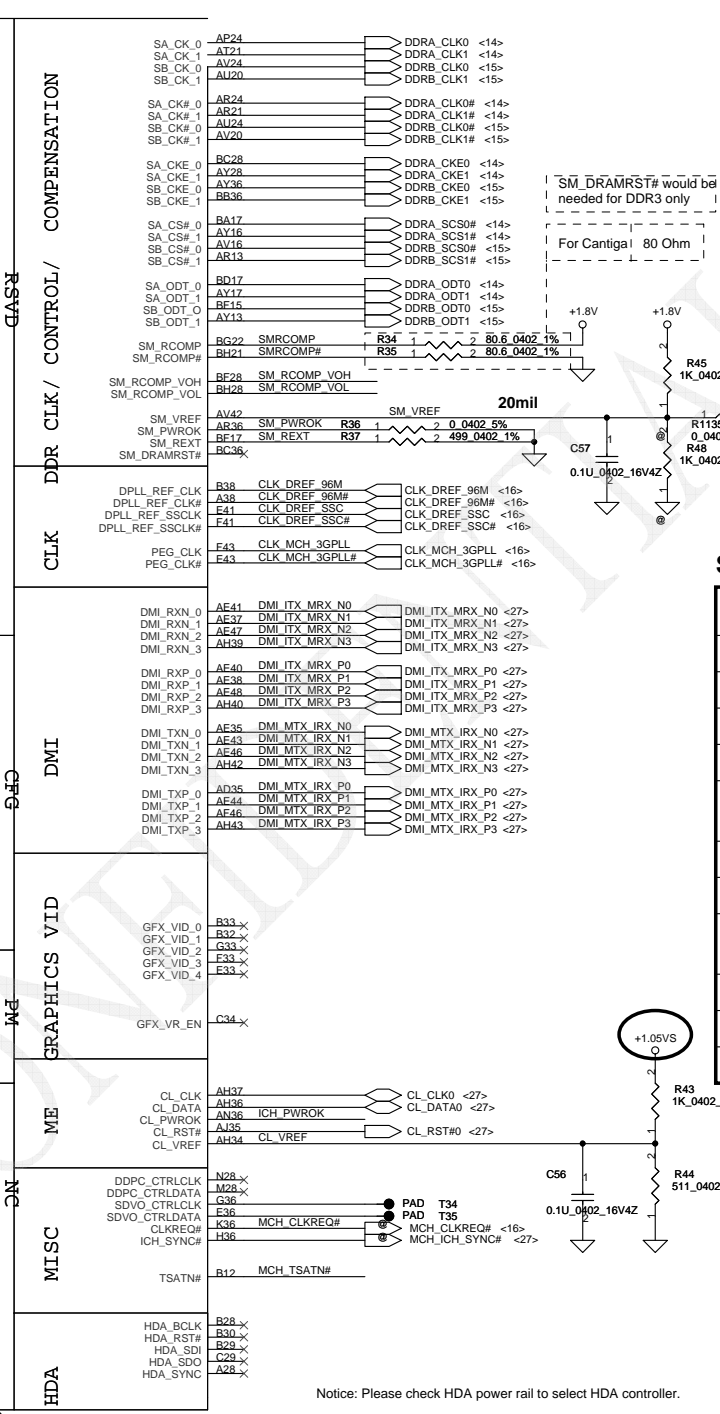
RSVD
CFG
PM
NC

DDR CLK/ CONTROL/ COMPENSATION

SA_CK_0 AP24 DDRA_CLK0 <14>
SA_CK_1 AT21 DDRA_CLK1 <14>
SB_CK_0 AV24 DDRB_CLK0 <15>
SB_CK_1 AU20 DDRB_CLK1 <15>

SA_CK#_0 AR24 DDRA_CLK0# <14>
SA_CK#_1 AR21 DDRA_CLK1# <14>
SB_CK#_0 AU24 DDRB_CLK0# <15>
SB_CK#_1 AV20 DDRB_CLK1# <15>

SA_CKE_0 BC28 DDRA_CKE0 <14>
SA_CKE_1 AY28 DDRA_CKE1 <14>
SB_CKE_0 AY36 DDRB_CKE0 <15>
SB_CKE_1 BB36 DDRB_CKE1 <15>

SA_CS#_0 BA17 DDRA_SCS0# <14>
SA_CS#_1 AY16 DDRA_SCS1# <14>
SB_CS#_0 AV16 DDRB_SCS0# <15>
SB_CS#_1 AR13 DDRB_SCS1# <15>

SA_ODT_0 BD17 DDRA_ODT0 <14>
SA_ODT_1 AY17 DDRA_ODT1 <14>
SB_ODT_0 BF15 DDRB_ODT0 <15>
SB_ODT_1 AY13 DDRB_ODT1 <15>

SM_DRAMRST# would be needed for DDR3 only

For Cantiga 80 Ohm

+1.8V +1.8V

SM_RCOMP BG22 SMRCOMP R34 1 2 80.6_0402_1%
SM_RCOMP# BH21 SMRCOMP# R35 1 2 80.6_0402_1%
SM_RCOMP_VOH BF28 SM_RCOMP_VOH
SM_RCOMP_VOL BH28 SM_RCOMP_VOL

R45 1K_0402

20mil
SM_VREF AV42 SM_VREF
SM_PWROK AR36 SM_PWROK R36 1 2 0_0402_5%
SM_REXT BF17 SM_REXT R37 1 2 499_0402_1%
SM_DRAMRST# BC36

C57 0.1U_0402_16V4Z
R1135 0_040
R48 1K_0402
@ @

CLK
DPLL_REF_CLK B38 CLK_DREF_96M CLK_DREF_96M <16>
DPLL_REF_CLK# A38 CLK_DREF_96M# CLK_DREF_96M# <16>
DPLL_REF_SSCLK E41 CLK_DREF_SSC CLK_DREF_SSC <16>
DPLL_REF_SSCLK# F41 CLK_DREF_SSC# CLK_DREF_SSC# <16>

PEG_CLK F43 CLK_MCH_3GPLL CLK_MCH_3GPLL <16>
PEG_CLK# E43 CLK_MCH_3GPLL# CLK_MCH_3GPLL# <16>

S

DMI
DMI_RXN_0 AE41 DMI_ITX_MRX_N0 DMI_ITX_MRX_N0 <27>
DMI_RXN_1 AE37 DMI_ITX_MRX_N1 DMI_ITX_MRX_N1 <27>
DMI_RXN_2 AE47 DMI_ITX_MRX_N2 DMI_ITX_MRX_N2 <27>
DMI_RXN_3 AH39 DMI_ITX_MRX_N3 DMI_ITX_MRX_N3 <27>

DMI_RXP_0 AE40 DMI_ITX_MRX_P0 DMI_ITX_MRX_P0 <27>
DMI_RXP_1 AE38 DMI_ITX_MRX_P1 DMI_ITX_MRX_P1 <27>
DMI_RXP_2 AE48 DMI_ITX_MRX_P2 DMI_ITX_MRX_P2 <27>
DMI_RXP_3 AH40 DMI_ITX_MRX_P3 DMI_ITX_MRX_P3 <27>

DMI_TXN_0 AE35 DMI_MTX_IRX_N0 DMI_MTX_IRX_N0 <27>
DMI_TXN_1 AE43 DMI_MTX_IRX_N1 DMI_MTX_IRX_N1 <27>
DMI_TXN_2 AE46 DMI_MTX_IRX_N2 DMI_MTX_IRX_N2 <27>
DMI_TXN_3 AH42 DMI_MTX_IRX_N3 DMI_MTX_IRX_N3 <27>

DMI_TXP_0 AD35 DMI_MTX_IRX_P0 DMI_MTX_IRX_P0 <27>
DMI_TXP_1 AE44 DMI_MTX_IRX_P1 DMI_MTX_IRX_P1 <27>
DMI_TXP_2 AF46 DMI_MTX_IRX_P2 DMI_MTX_IRX_P2 <27>
DMI_TXP_3 AH43 DMI_MTX_IRX_P3 DMI_MTX_IRX_P3 <27>

GRAPHICS VID
GFX_VID_0 B33
GFX_VID_1 B32
GFX_VID_2 G33
GFX_VID_3 F33
GFX_VID_4 E33

GFX_VR_EN C34

+1.05VS

ME
CL_CLK AH37 CL_CLK0 <27>
CL_DATA AH36 CL_DATA0 <27>
CL_PWROK AN36 ICH_PWROK
CL_RST# AJ35 CL_RST#0 <27>
CL_VREF AH34 CL_VREF

R43 1K_0402_

C56 0.1U_0402_16V4Z
R44 511_0402

MISC
DDPC_CTRLCLK N28
DDPC_CTRLDATA M28
SDVO_CTRLCLK G36 PAD T34
SDVO_CTRLDATA E36 PAD T35
CLKREQ# K36 MCH_CLKREQ# MCH_CLKREQ# <16>
ICH_SYNC# H36 MCH_ICH_SYNC# <27>
@ @

TSATN# B12 MCH_TSATN#

HDA
HDA_BCLK B28
HDA_RST# B30
HDA_SDI B29
HDA_SDO C29
HDA_SYNC A28

Notice: Please check HDA power rail to select HDA controller.